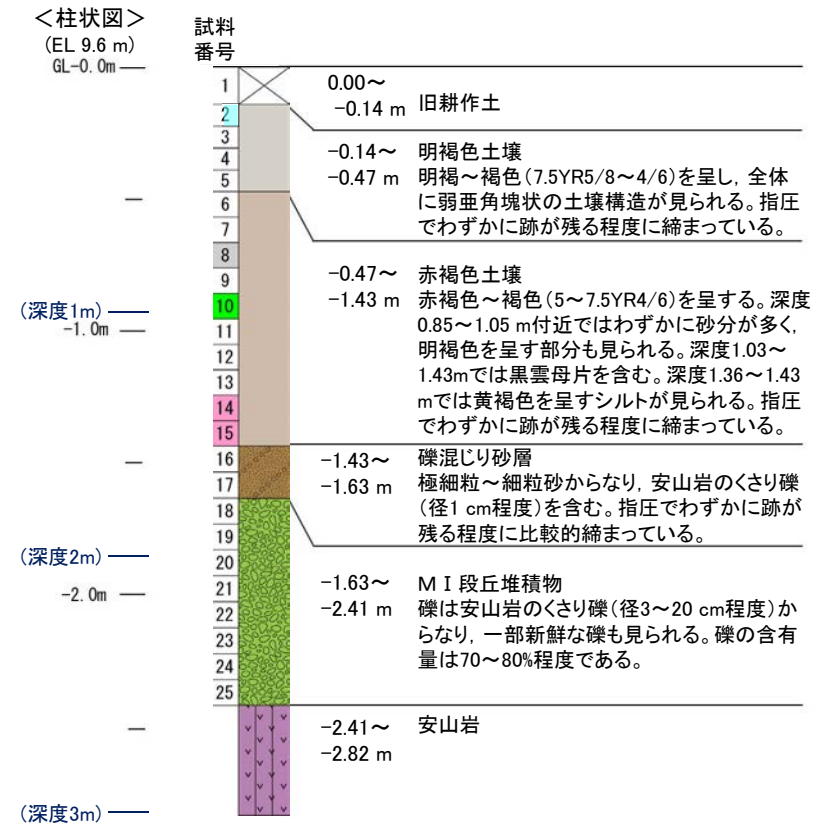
<柱状図>
(EL 9.6 m)
GL-0.0m

試料番号

1
2
3
4
5
6
7
8
9
10
11
12
13
14
15
16
17
18
19
20
21
22
23
24
25

(深度1m)
-1.0m
(深度2m)
-2.0m
(深度3m)

0.00～
-0.14 m 旧耕作土

-0.14～
-0.47 m 明褐色土壌
明褐～褐色(7.5YR5/8～4/6)を呈し，全体に弱亜角塊状の土壌構造が見られる。指圧でわずかに跡が残る程度に締まっている。

-0.47～
-1.43 m 赤褐色土壌
赤褐色～褐色(5～7.5YR4/6)を呈する。深度0.85～1.05 m付近ではわずかに砂分が多く，明褐色を呈す部分も見られる。深度1.03～1.43mでは黒雲母片を含む。深度1.36～1.43 mでは黄褐色を呈すシルトが見られる。指圧でわずかに跡が残る程度に締まっている。

-1.43～
-1.63 m 礫混じり砂層
極細粒～細粒砂からなり，安山岩のくさり礫(径1 cm程度)を含む。指圧でわずかに跡が残る程度に比較的締まっている。

-1.63～
-2.41 m ＭＩ段丘堆積物
礫は安山岩のくさり礫(径3～20 cm程度)からなり，一部新鮮な礫も見られる。礫の含有量は70～80%程度である。

-2.41～
-2.82 m 安山岩